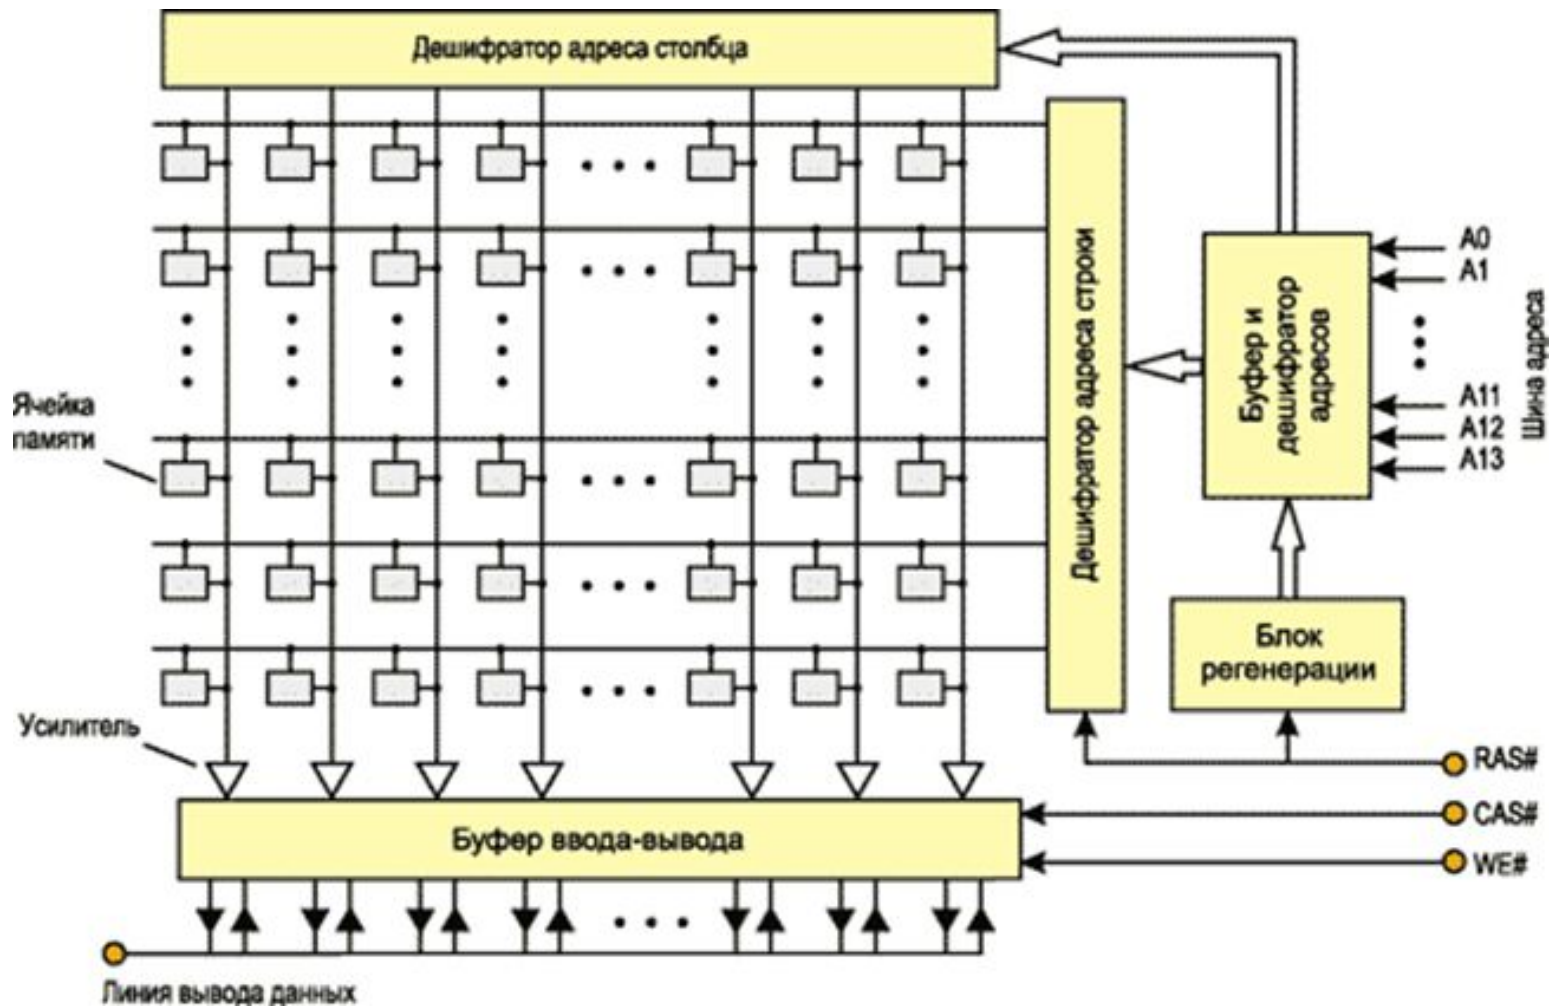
Дешифратор адреса столбца

Дешифратор адреса строки

Буфер и дешифратор адресов

A0
A1
A11
A12
A13

Шина адреса

Ячейка памяти

Блок регенерации

Усилитель

RAS#
CAS#
WE#

Буфер ввода-вывода

Линия вывода данных